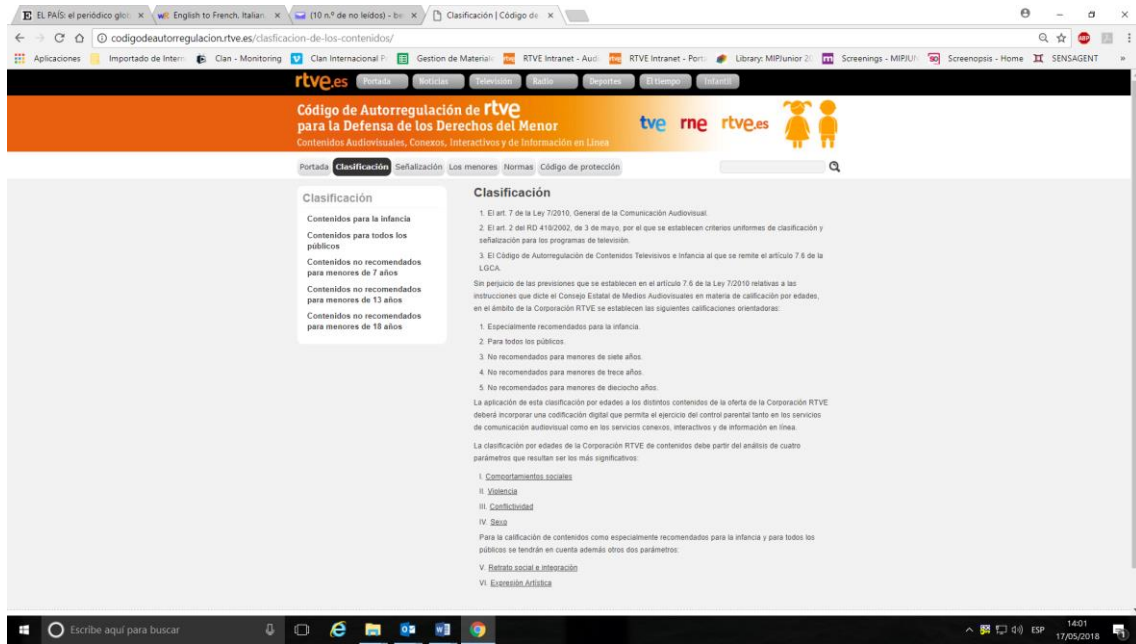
EL PAÍS: el periódico glo × | English to French, Italian × | (10 n.º de no leídos) - be × | Clasificación | Código de ×

codigodeautorregulacion.rtve.es/clasificacion-de-los-contenidos/

Aplicaciones | Importado de Intern | Clan - Monitoring | Clan Internacional P | Gestion de Material | RTVE Intranet - Aud | RTVE Intranet - Port | Library: MIPJunior 2 | Screenings - MIPJU | Screenopsis - Home | SENSAGENT

rtve.es Portada Noticias Televisión Radio Deportes El tiempo Infantil

Código de Autorregulación de rtve para la Defensa de los Derechos del Menor
Contenidos Audiovisuales, Conexos, Interactivos y de Información en Línea

tve rne rtve.es

Portada Clasificación Señalización Los menores Normas Código de protección

Clasificación
Contenidos para la infancia
Contenidos para todos los públicos
Contenidos no recomendados para menores de 7 años
Contenidos no recomendados para menores de 13 años
Contenidos no recomendados para menores de 18 años

Clasificación

1. El art. 7 de la Ley 7/2010, General de la Comunicación Audiovisual.

2. El art. 2 del RD 410/2002, de 3 de mayo, por el que se establecen criterios uniformes de clasificación y señalización para los programas de televisión.

3. El Código de Autorregulación de Contenidos Televisivos e Infancia al que se remite el artículo 7.6 de la LGCA.

Sin perjuicio de las previsiones que se establecen en el artículo 7.6 de la Ley 7/2010 relativas a las instrucciones que dicte el Consejo Estatal de Medios Audiovisuales en materia de calificación por edades, en el ámbito de la Corporación RTVE se establecen las siguientes calificaciones orientadoras:

1. Especialmente recomendados para la infancia.

2. Para todos los públicos.

3. No recomendados para menores de siete años.

4. No recomendados para menores de trece años.

5. No recomendados para menores de dieciocho años.

La aplicación de esta clasificación por edades a los distintos contenidos de la oferta de la Corporación RTVE deberá incorporar una codificación digital que permita el ejercicio del control parental tanto en los servicios de comunicación audiovisual como en los servicios conexos, interactivos y de información en línea.

La clasificación por edades de la Corporación RTVE de contenidos debe partir del análisis de cuatro parámetros que resultan ser los más significativos:

I. Comportamientos sociales

II. Violencia

III. Conflictividad

IV. Sexo

Para la calificación de contenidos como especialmente recomendados para la infancia y para todos los públicos se tendrán en cuenta además otros dos parámetros:

V. Retrato social e integración

VI. Expresión Artística

Escribe aquí para buscar

ESP 14:01 17/05/2018